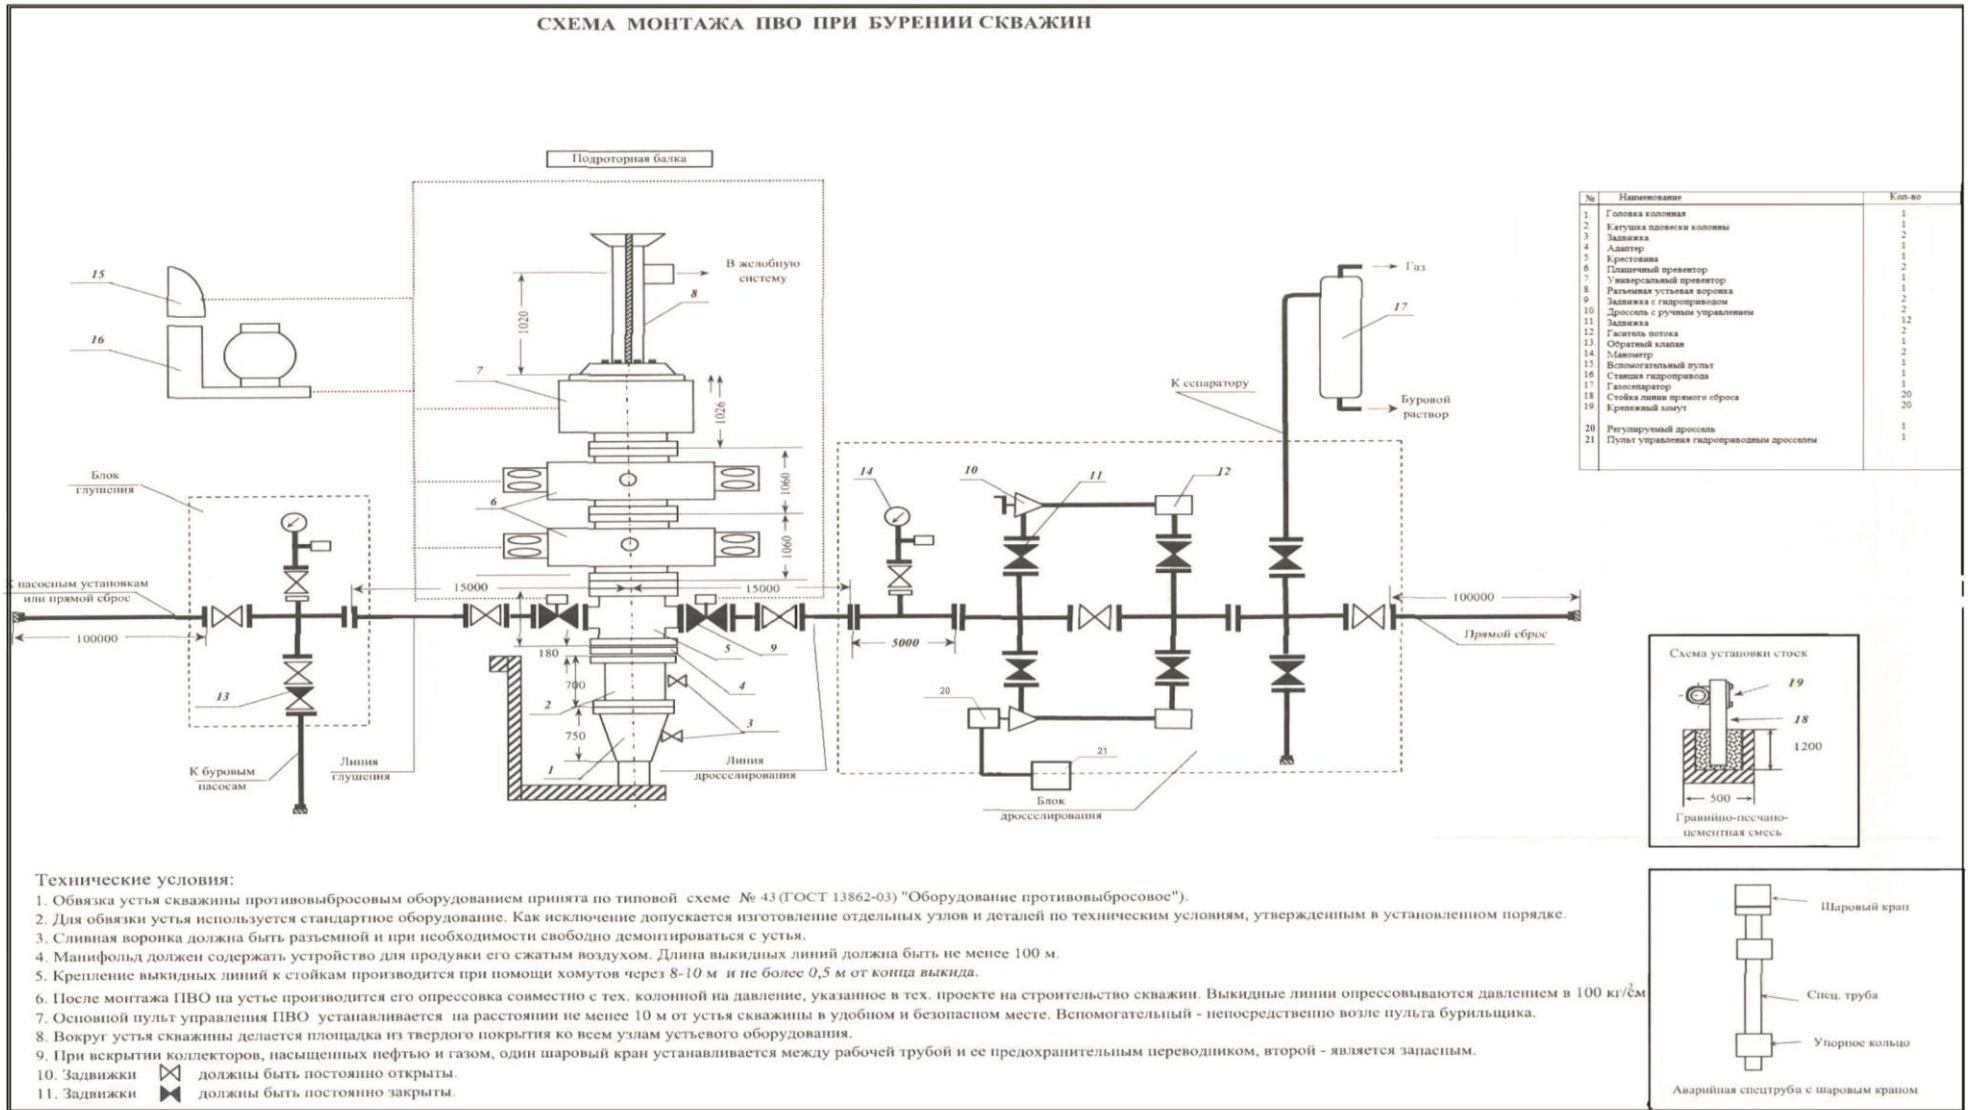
СХЕМА МОНТАЖА ПВО ПРИ БУРЕНИИ СКВАЖИН

Подроторная балка

В желобную систему

1020

8

15

16

7

1026

6

1060

1060

Блок глушения

14

10

11

12

17

Газ

Буровой раствор

К сепаратору

| № | Наименование | Кол-во |
|---|---|---|
| 1 | Головка колонная | 1 |
| 2 | Катушка подвески колонны | 1 |
| 3 | Задвижка | 2 |
| 4 | Адаптер | 1 |
| 5 | Крестовина | 1 |
| 6 | Плашечный превентор | 2 |
| 7 | Универсальный превентор | 1 |
| 8 | Разъемная устьевая воронка | 1 |
| 9 | Задвижка с гидроприводом | 2 |
| 10 | Дроссель с ручным управлением | 2 |
| 11 | Задвижка | 12 |
| 12 | Гаситель потока | 2 |
| 13 | Обратный клапан | 1 |
| 14 | Манометр | 2 |
| 15 | Вспомогательный пульт | 1 |
| 16 | Станция гидропривода | 1 |
| 17 | Газосепаратор | 1 |
| 18 | Стойка линии прямого сброса | 20 |
| 19 | Крепежный хомут | 20 |
| 20 | Регулируемый дроссель | 1 |
| 21 | Пульт управления гидроприводным дросселем | 1 |

К насосным установкам или прямой сброс

15000

15000

100000

100000

Прямой сброс

180

5

9

5000

700

4

2

13

750

3

1

20

21

К буровым насосам

Линия глушения

Линия дросселирования

Блок дросселирования

Схема установки стоек

19

18

1200

500

Гранийно-песчано-цементная смесь

Технические условия:
1. Обвязка устья скважины противовыбросовым оборудованием принята по типовой схеме № 43 (ГОСТ 13862-03) "Оборудование противовыбросовое").
2. Для обвязки устья используется стандартное оборудование. Как исключение допускается изготовление отдельных узлов и деталей по техническим условиям, утвержденным в установленном порядке.
3. Сливная воронка должна быть разъемной и при необходимости свободно демонтироваться с устья.
4. Манифольд должен содержать устройство для продувки его сжатым воздухом. Длина выкидных линий должна быть не менее 100 м.
5. Крепление выкидных линий к стойкам производится при помощи хомутов через 8-10 м и не более 0,5 м от конца выкида.
6. После монтажа ПВО на устье производится его опрессовка совместно с тех. колонной на давление, указанное в тех. проекте на строительство скважин. Выкидные линии опрессовываются давлением в 100 кг/см
7. Основной пульт управления ПВО устанавливается на расстоянии не менее 10 м от устья скважины в удобном и безопасном месте. Вспомогательный - непосредственно возле пульта бурильщика.
8. Вокруг устья скважины делается площадка из твердого покрытия ко всем узлам устьевого оборудования.
9. При вскрытии коллекторов, насыщенных нефтью и газом, один шаровый кран устанавливается между рабочей трубой и ее предохранительным переводником, второй - является запасным.
10. Задвижки должны быть постоянно открыты.
11. Задвижки должны быть постоянно закрыты.

Шаровый кран

Спец. труба

Упорное кольцо

Аварийная спецтруба с шаровым краном